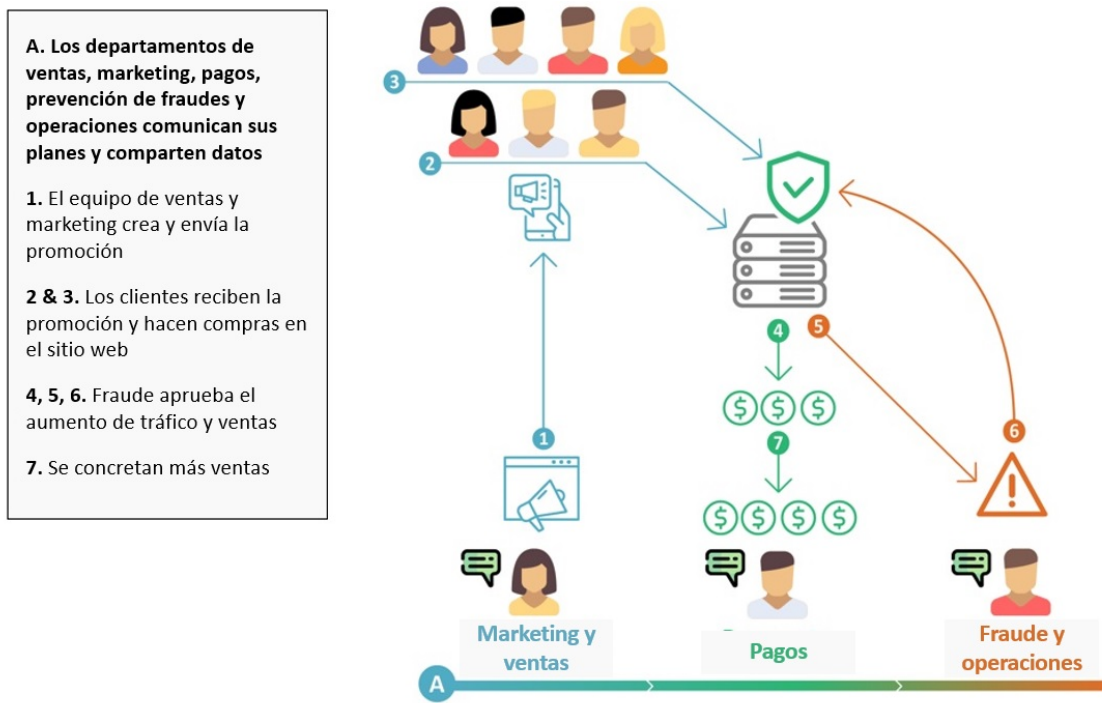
**A. Los departamentos de ventas, marketing, pagos, prevención de fraudes y operaciones comunican sus planes y comparten datos**

**1.** El equipo de ventas y marketing crea y envía la promoción

**2 & 3.** Los clientes reciben la promoción y hacen compras en el sitio web

**4, 5, 6.** Fraude aprueba el aumento de tráfico y ventas

**7.** Se concretan más ventas

3

2

1

4

5

7

6

Marketing y ventas

Pagos

Fraude y operaciones

A